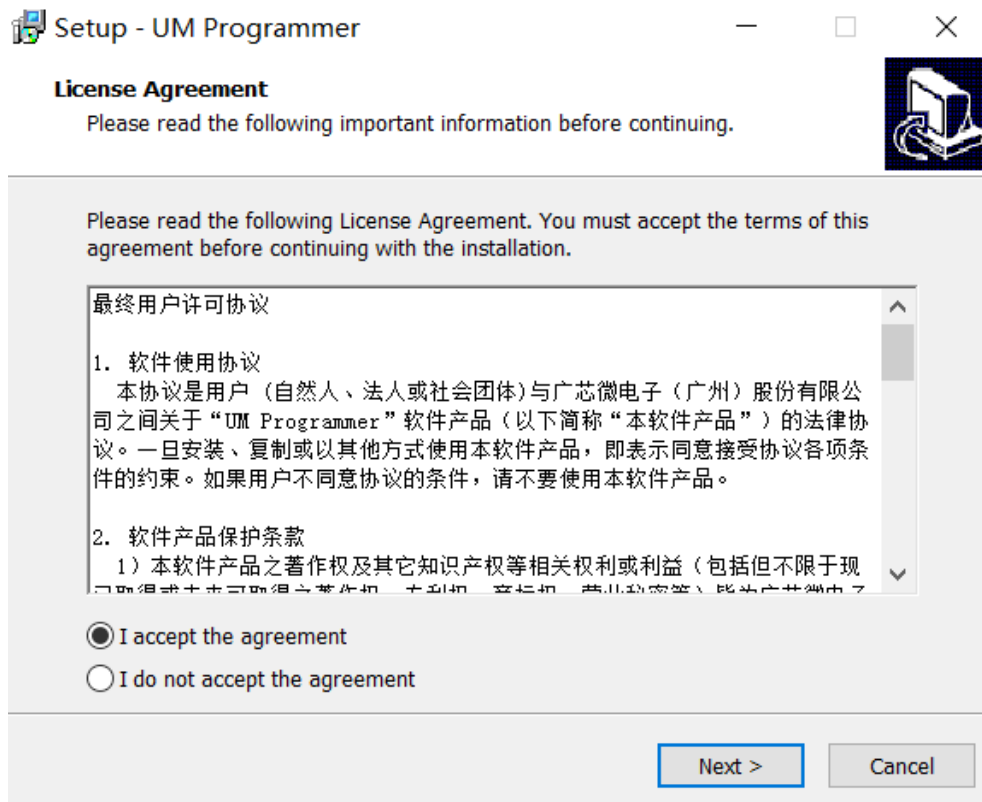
Setup - UM Programmer

License Agreement
Please read the following important information before continuing.

Please read the following License Agreement. You must accept the terms of this agreement before continuing with the installation.

最终用户许可协议

1. 软件使用协议
本协议是用户（自然人、法人或社会团体)与广芯微电子（广州）股份有限公司之间关于“UM Programmer”软件产品（以下简称“本软件产品”）的法律协议。一旦安装、复制或以其他方式使用本软件产品，即表示同意接受协议各项条件的约束。如果用户不同意协议的条件，请不要使用本软件产品。

2. 软件产品保护条款
1）本软件产品之著作权及其它知识产权等相关权利或利益（包括但不限于现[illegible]

I accept the agreement
I do not accept the agreement

Next >
Cancel